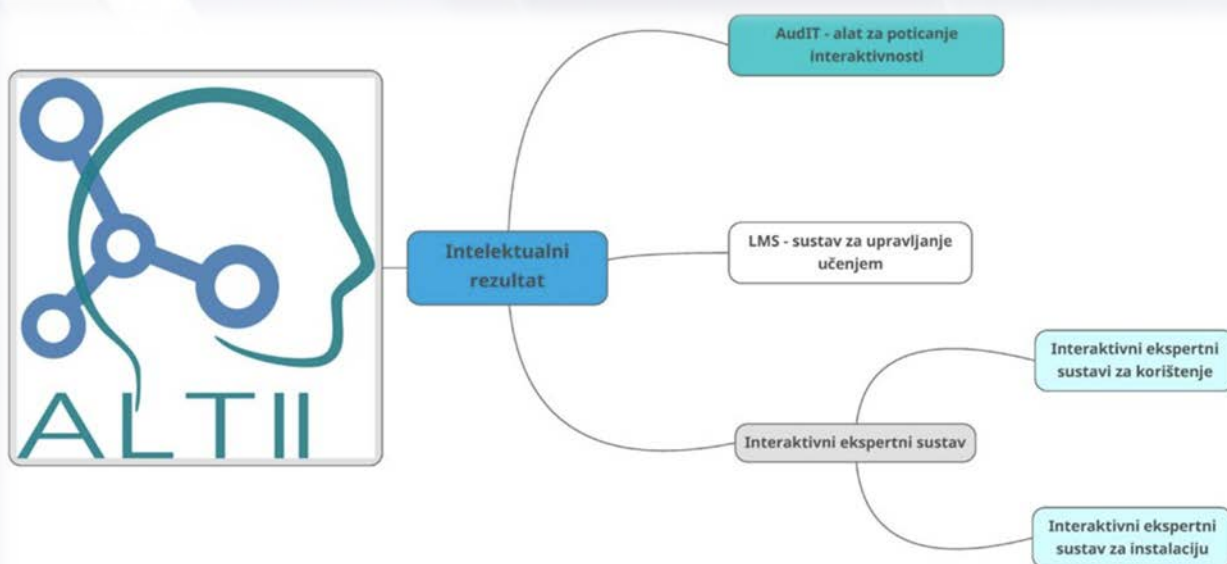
ALTII

Intelektualni rezultat

AudIT - alat za poticanje interaktivnosti

LMS - sustav za upravljanje učenjem

Interaktivni ekspertni sustav

Interaktivni ekspertni sustavi za korištenje

Interaktivni ekspertni sustav za instalaciju